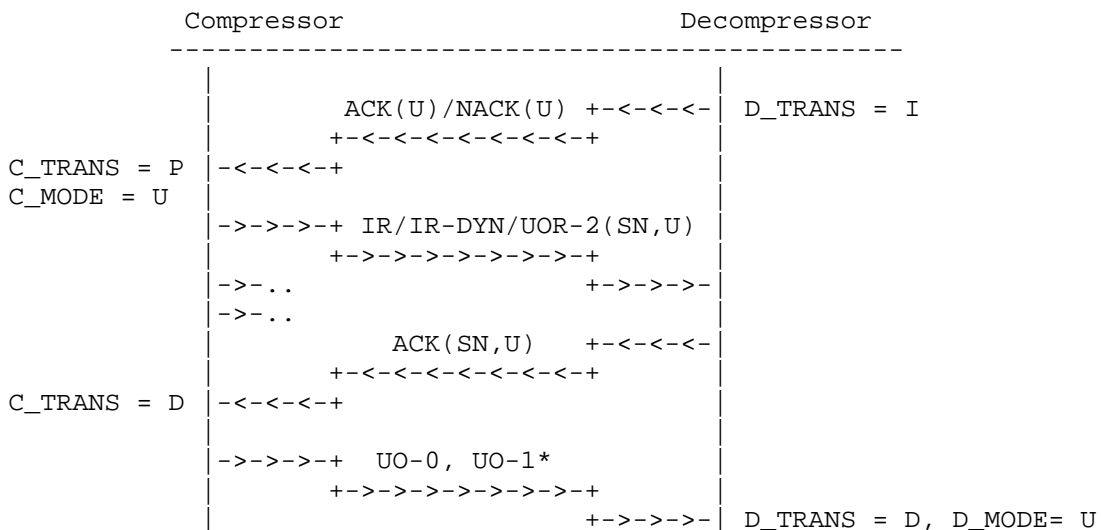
Compressor                     Decompressor
----------------------------------------------

ACK(U)/NACK(U) +-<-<-<-| D_TRANS = I
+-<-<-<-<-<-<-<-<-+

C_TRANS = P |-<-<-<-+
C_MODE = U

|->->->-+ IR/IR-DYN/UOR-2(SN,U)
+->->->->->->->->-+
|->-..                  +->->->-|
|->-..

ACK(SN,U)   +-<-<-<-|
+-<-<-<-<-<-<-<-<-+

C_TRANS = D |-<-<-<-+

|->->->-+  UO-0, UO-1*
+->->->->->->->->-+
+->->->-| D_TRANS = D, D_MODE= U